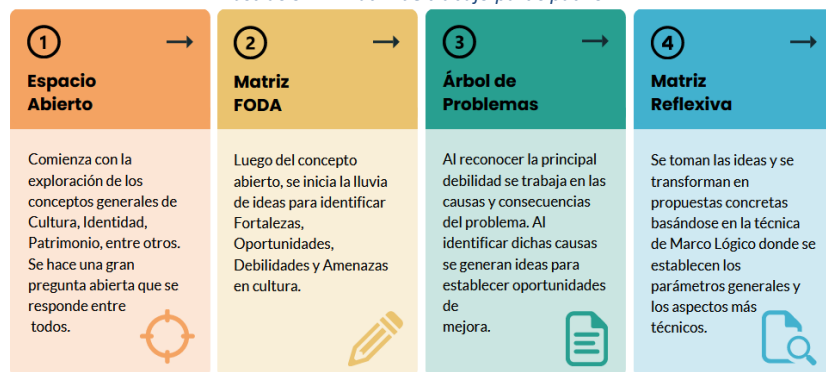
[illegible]

1

Espacio Abierto

Comienza con la exploración de los conceptos generales de Cultura, Identidad, Patrimonio, entre otros. Se hace una gran pregunta abierta que se responde entre todos.

2

Matriz FODA

Luego del concepto abierto, se inicia la lluvia de ideas para identificar Fortalezas, Oportunidades, Debilidades y Amenazas en cultura.

3

Árbol de Problemas

Al reconocer la principal debilidad se trabaja en las causas y consecuencias del problema. Al identificar dichas causas se generan ideas para establecer oportunidades de mejora.

4

Matriz Reflexiva

Se toman las ideas y se transforman en propuestas concretas basándose en la técnica de Marco Lógico donde se establecen los parámetros generales y los aspectos más técnicos.